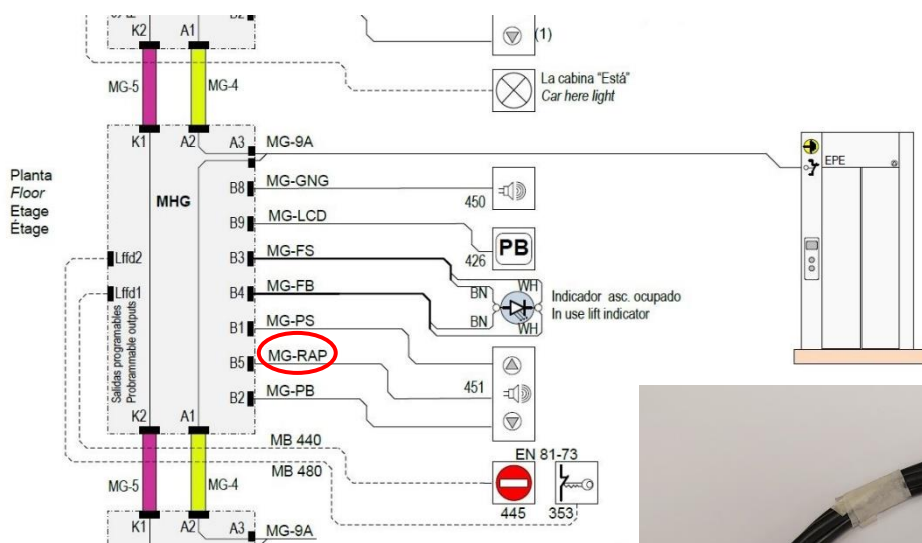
K2 A1
(1)
MG-5 MG-4
La cabina "Está"
Car here light
K1 A2 A3 MG-9A
EPE
Planta
Floor
Etage
Étage
MHG
B8 MG-GNG
450
B9 MG-LCD
PB
426
Lffd2
B3 MG-FS
WH
BN
Lffd1
B4 MG-FB
Indicador asc. ocupado
In use lift indicator
BN
WH
Salidas programables
Probrammable outputs
B1 MG-PS
B5 MG-RAP
451
B2 MG-PB
K2 A1
MB 440
EN 81-73
MB 480
MG-5 MG-4
445 353
K1 A2 A3 MG-9A